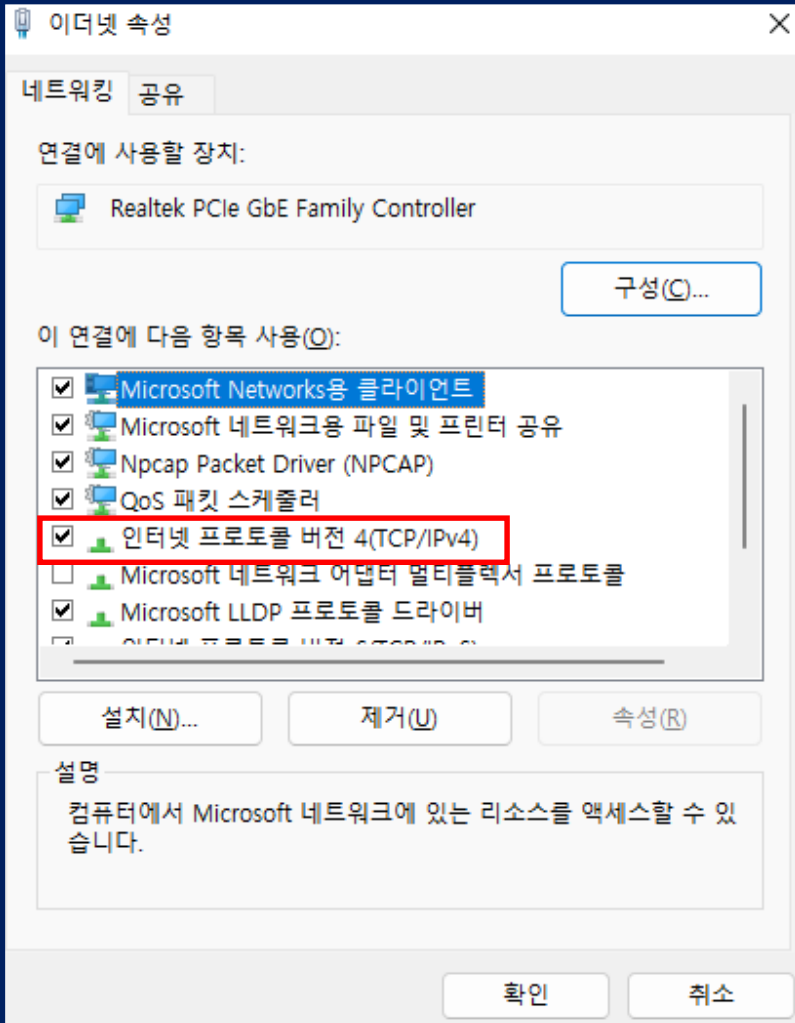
이더넷 속성

네트워킹 공유

연결에 사용할 장치:

Realtek PCIe GbE Family Controller

구성(C)...

이 연결에 다음 항목 사용(O):

Microsoft Networks용 클라이언트
Microsoft 네트워크용 파일 및 프린터 공유
Npcap Packet Driver (NPCAP)
QoS 패킷 스케줄러
인터넷 프로토콜 버전 4(TCP/IPv4)
Microsoft 네트워크 어댑터 멀티플렉서 프로토콜
Microsoft LLDP 프로토콜 드라이버
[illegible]

설치(N)... 제거(U) 속성(R)

설명

컴퓨터에서 Microsoft 네트워크에 있는 리소스를 액세스할 수 있습니다.

확인 취소